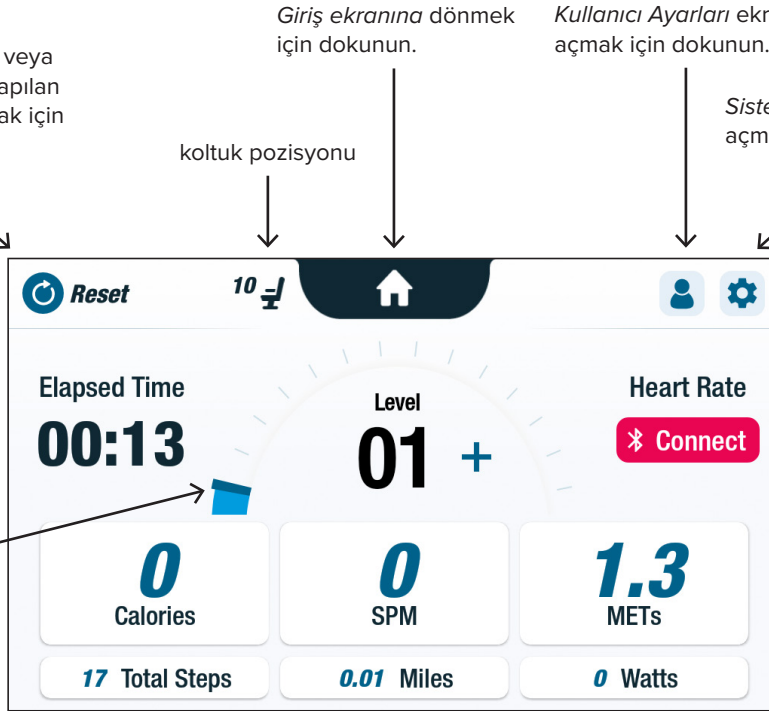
veya
apılan
ak için

koltuk pozisyonu

*Giriş ekranına* dönmek için dokunun.

*Kullanıcı Ayarları* ekr açmak için dokunun.

*Siste* açm

Reset

10

Elapsed Time
00:13

Level
01 +

Heart Rate
Connect

0
Calories

0
SPM

1.3
METs

17 Total Steps

0.01 Miles

0 Watts